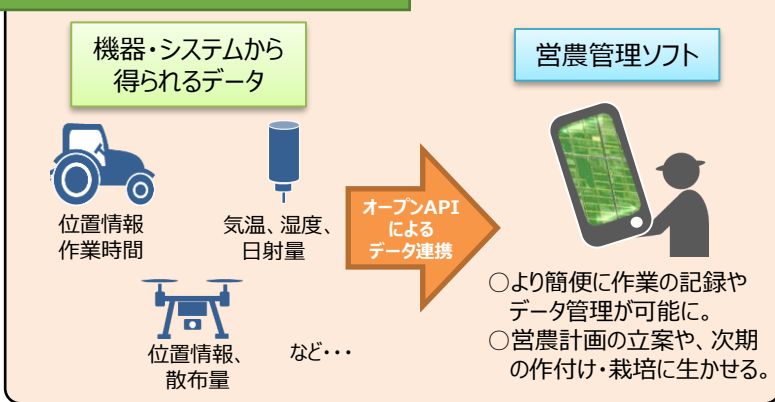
機器・システムから得られるデータ

位置情報
作業時間

気温、湿度、日射量

位置情報、散布量

など・・・

オープンAPIによるデータ連携

営農管理ソフト

○より簡便に作業の記録やデータ管理が可能に。
○営農計画の立案や、次期の作付け・栽培に生かせる。